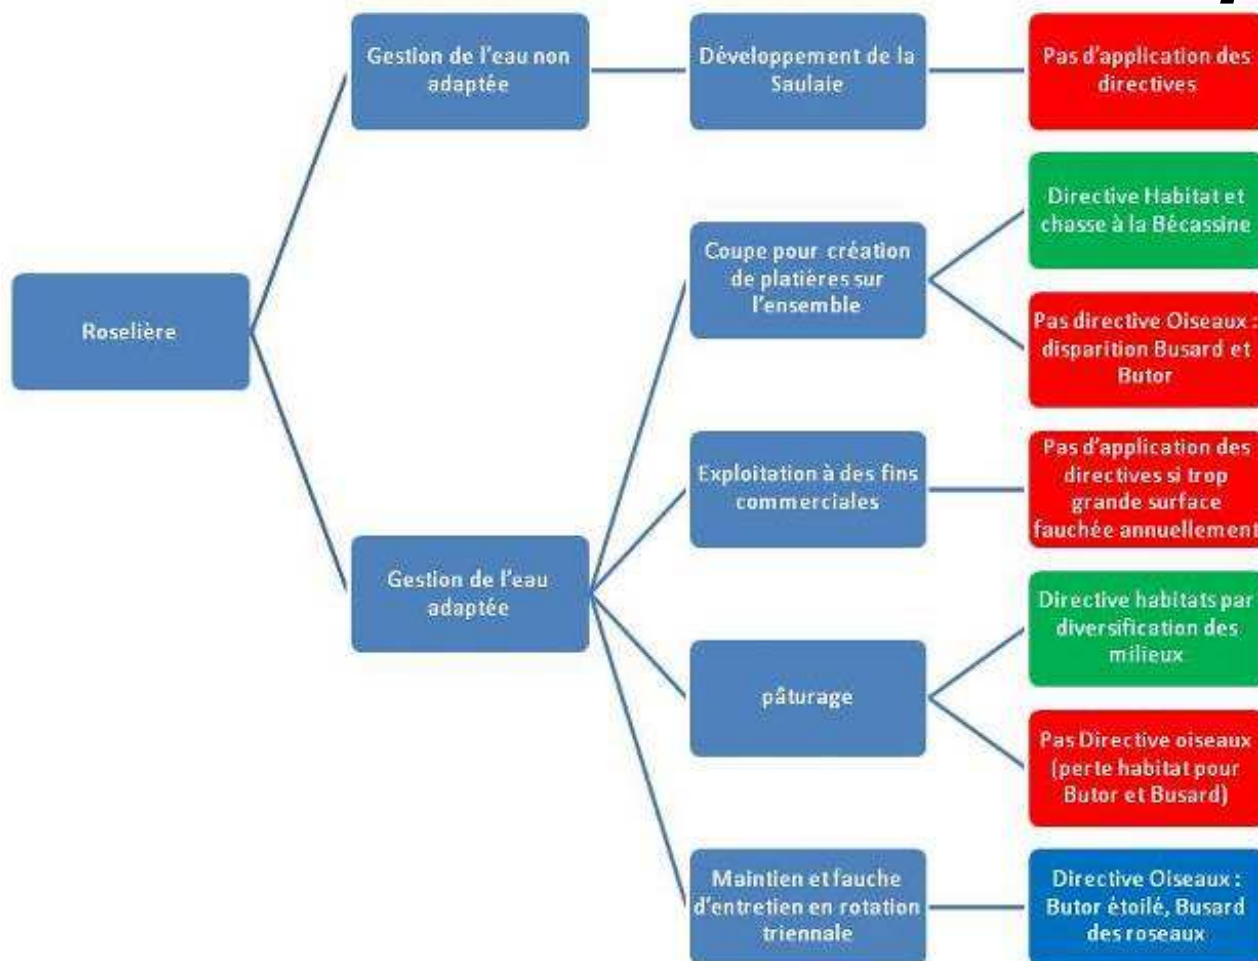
Roselière

Gestion de l'eau non adaptée

Développement de la Saulaie

Pas d'application des directives

Gestion de l'eau adaptée

Coupe pour création de platières sur l'ensemble

Directive Habitat et chasse à la Bécassine

Pas directive Oiseaux : disparition Busard et Butor

Exploitation à des fins commerciales

Pas d'application des directives si trop grande surface fauchée annuellement

pâturage

Directive habitats par diversification des milieux

Pas Directive oiseaux (perte habitat pour Butor et Busard)

Maintien et fauche d'entretien en rotation triennale

Directive Oiseaux : Butor étoilé, Busard des roseaux